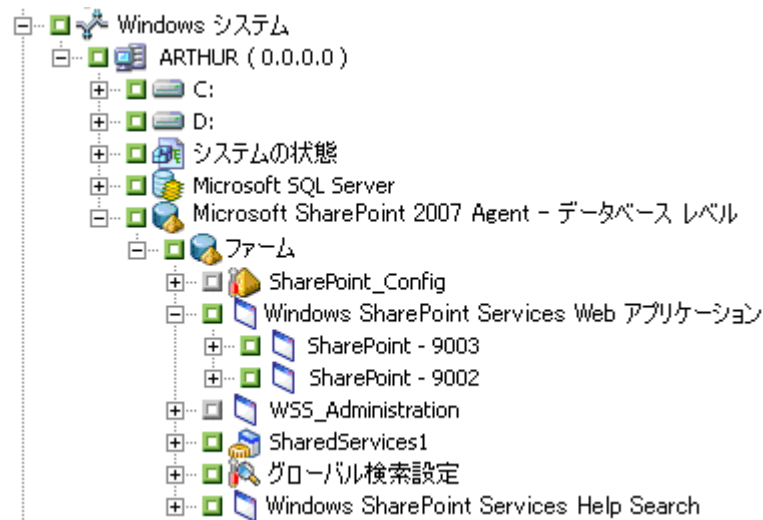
Windows システム
ARTHUR ( 0.0.0.0 )
C:
D:
システムの状態
Microsoft SQL Server
Microsoft SharePoint 2007 Agent - データベース レベル
ファーム
SharePoint_Config
Windows SharePoint Services Web アプリケーション
SharePoint - 9003
SharePoint - 9002
WSS_Administration
SharedServices1
グローバル検索設定
Windows SharePoint Services Help Search